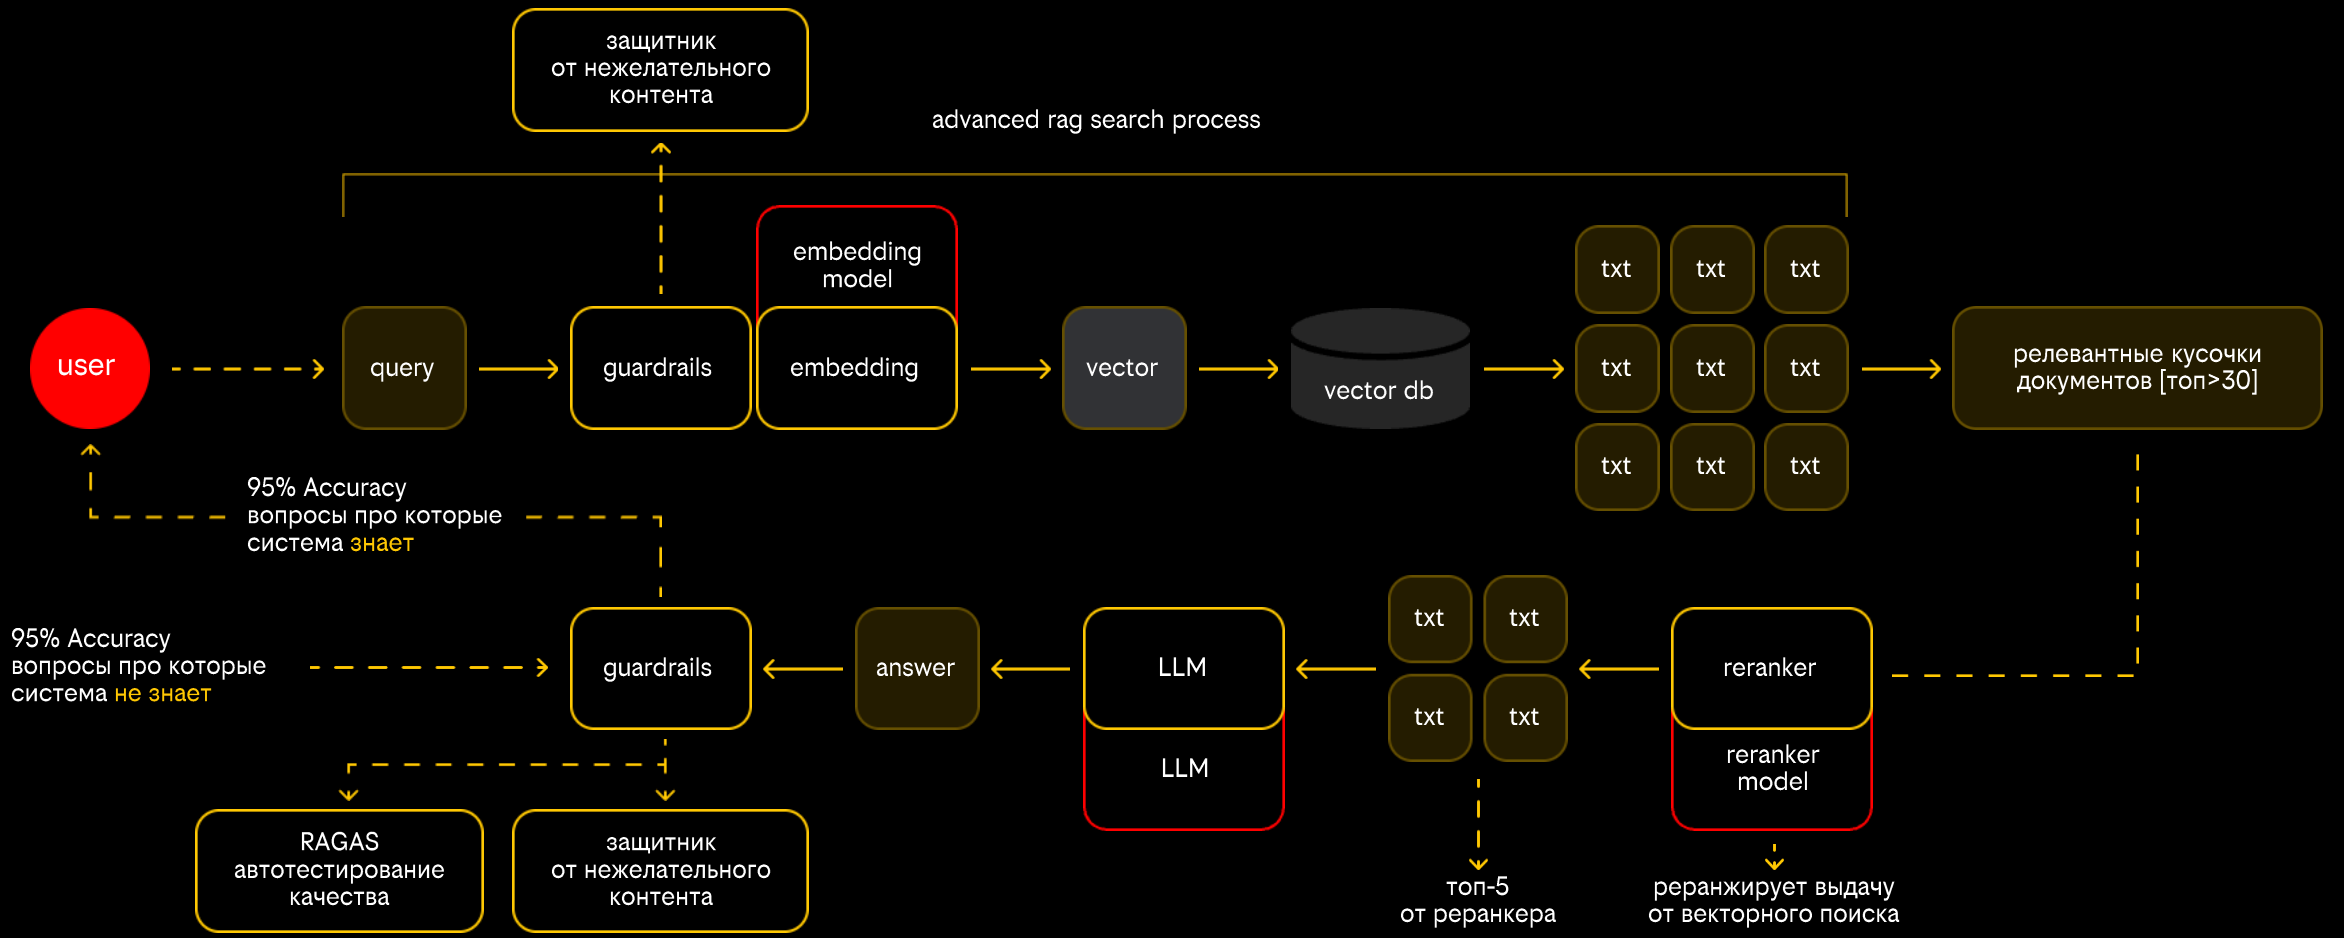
защитник от нежелательного контента

advanced rag search process

embedding model

user

query

guardrails

embedding

vector

vector db

txt txt txt
txt txt txt
txt txt txt

релевантные кусочки документов [топ>30]

95% Accuracy вопросы про которые система знает

95% Accuracy вопросы про которые система не знает

guardrails

answer

LLM

LLM

txt txt
txt txt

reranker

reranker model

RAGAS автотестирование качества

защитник от нежелательного контента

топ-5 от реранкера

реранжирует выдачу от векторного поиска